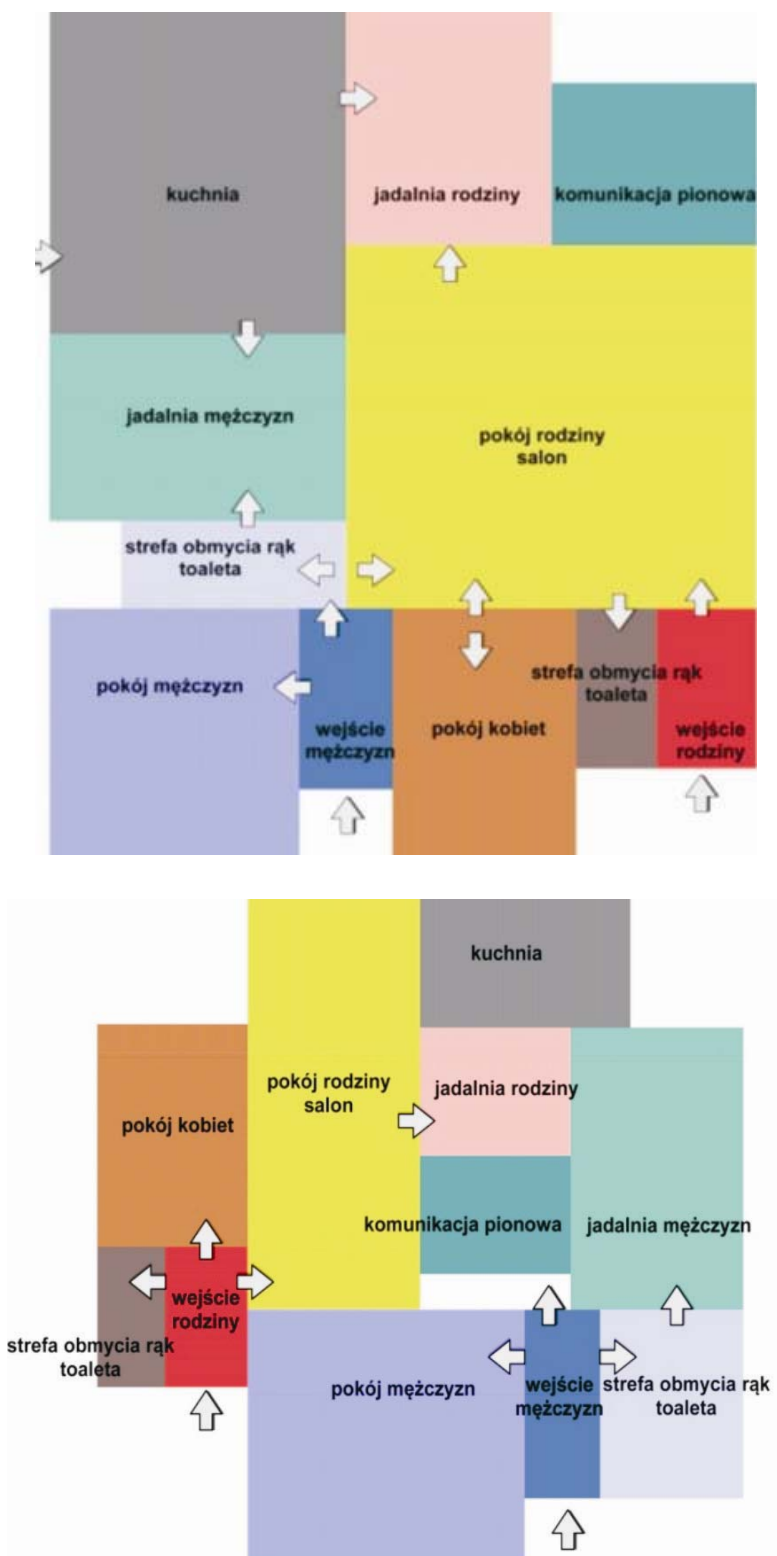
kuchnia

jadalnia rodziny

komunikacja pionowa

jadalnia mężczyzn

pokój rodziny salon

strefa obmycia rąk toaleta

pokój mężczyzn

wejście mężczyzn

pokój kobiet

strefa obmycia rąk toaleta

wejście rodziny

kuchnia

pokój rodziny salon

jadalnia rodziny

pokój kobiet

komunikacja pionowa

jadalnia mężczyzn

wejście rodziny

strefa obmycia rąk toaleta

pokój mężczyzn

wejście mężczyzn

strefa obmycia rąk toaleta